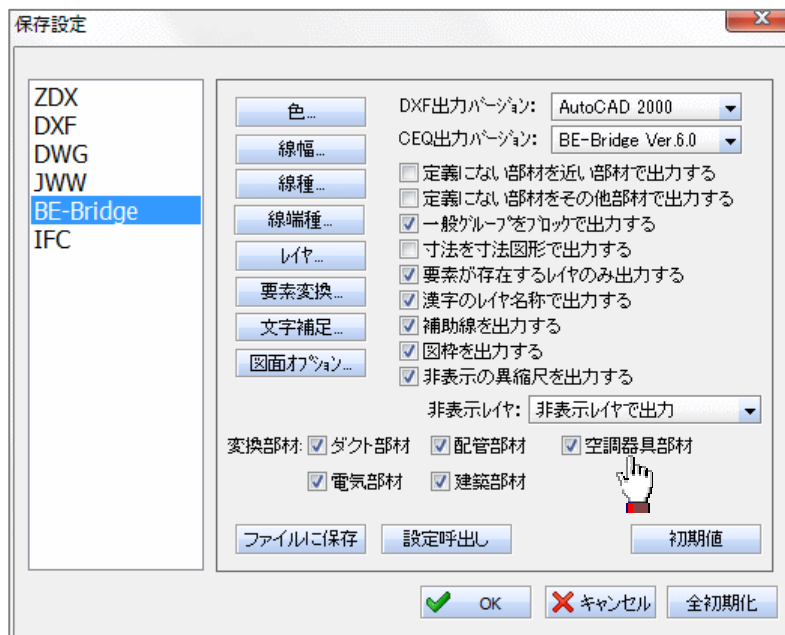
保存設定

ZDX
DXF
DWG
JWW
BE-Bridge
IFC

色...
線幅...
線種...
線端種...
レイヤ...
要素変換...
文字補足...
図面オプション...

DXF出力バージョン: AutoCAD 2000
CEQ出力バージョン: BE-Bridge Ver.6.0

定義にない部材を近い部材で出力する
定義にない部材をその他部材で出力する
一般グループをブロックで出力する
寸法を寸法図形で出力する
要素が存在するレイヤのみ出力する
漢字のレイヤ名称で出力する
補助線を出力する
図枠を出力する
非表示の異縮尺を出力する

非表示レイヤ: 非表示レイヤで出力

変換部材: ダクト部材 配管部材 空調器具部材
電気部材 建築部材

ファイルに保存 設定呼出し 初期値

OK キャンセル 全初期化